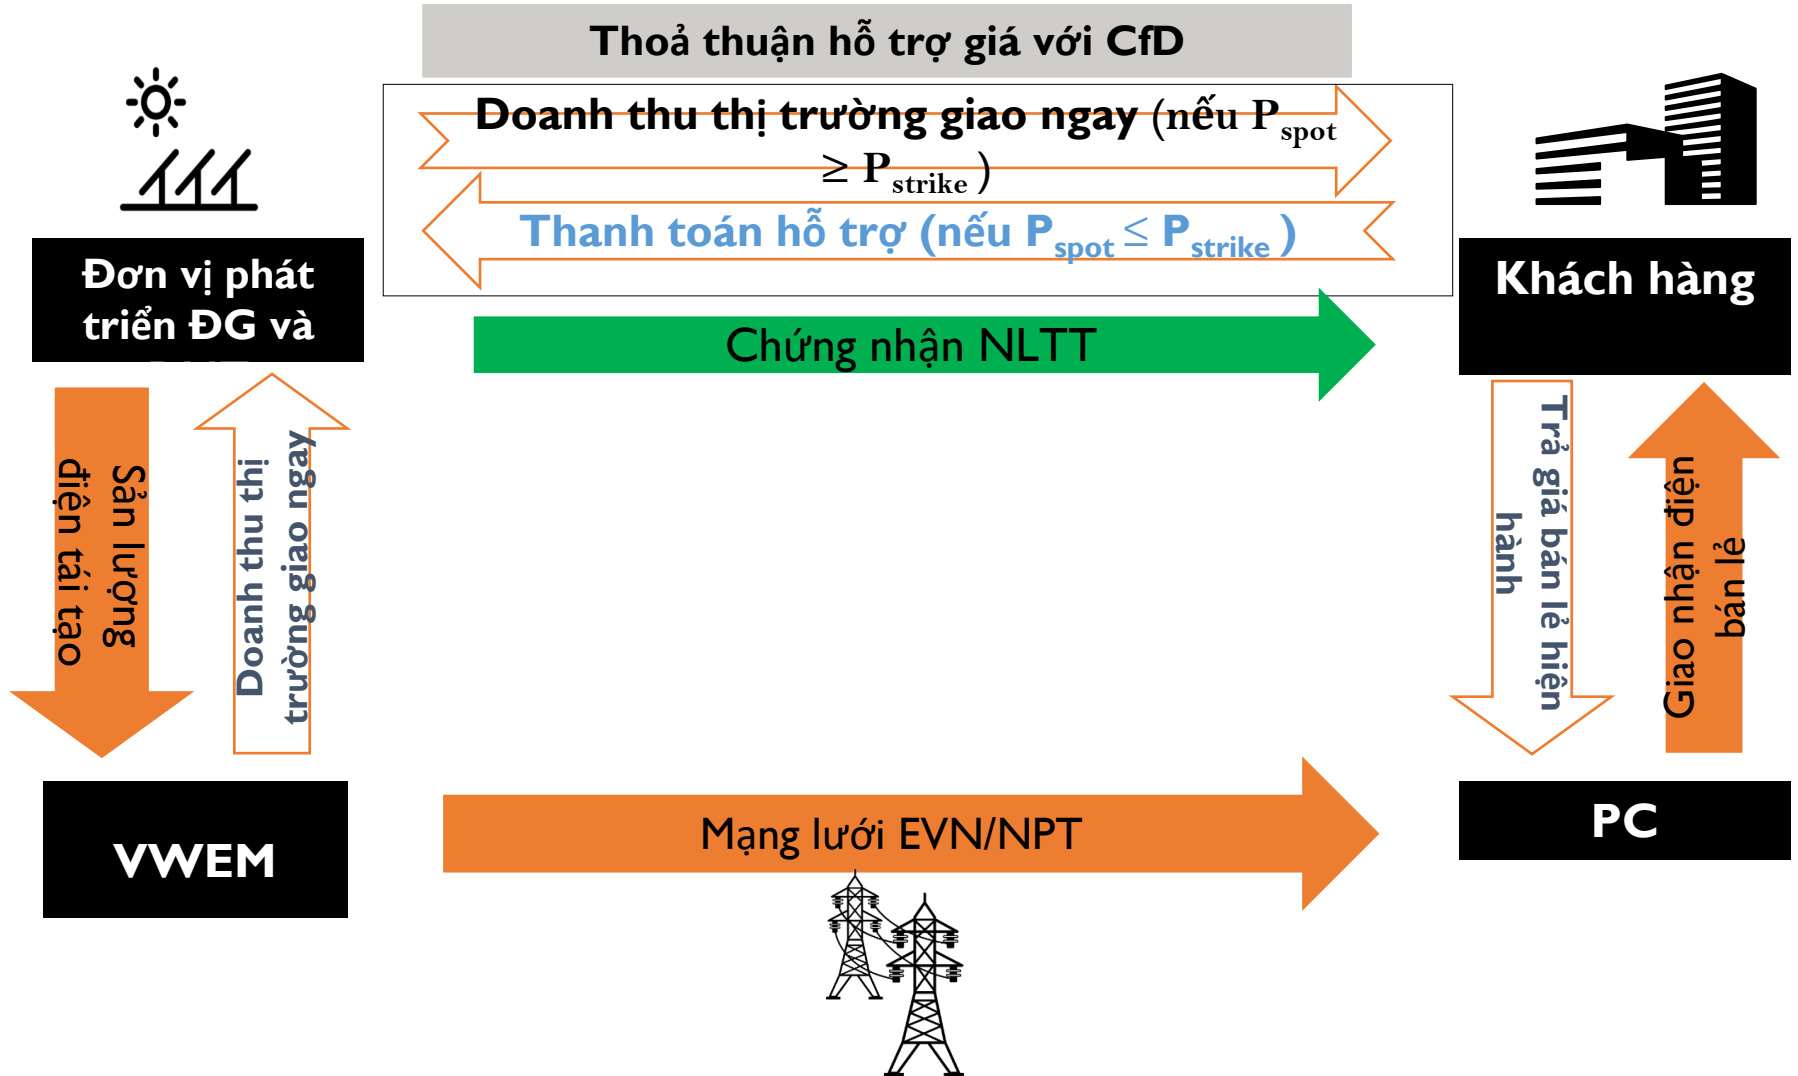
Thoả thuận hỗ trợ giá với CfD

Doanh thu thị trường giao ngay (nếu $P_{spot} \geq P_{strike}$ )

Thanh toán hỗ trợ (nếu $P_{spot} \leq P_{strike}$ )

Đơn vị phát triển ĐG và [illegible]

Khách hàng

Chứng nhận NLTT

Sản lượng điện tái tạo

Doanh thu thị trường giao ngay

Trả giá bán lẻ hiện hành

Giao nhận điện bán lẻ

VWEM

Mạng lưới EVN/NPT

PC